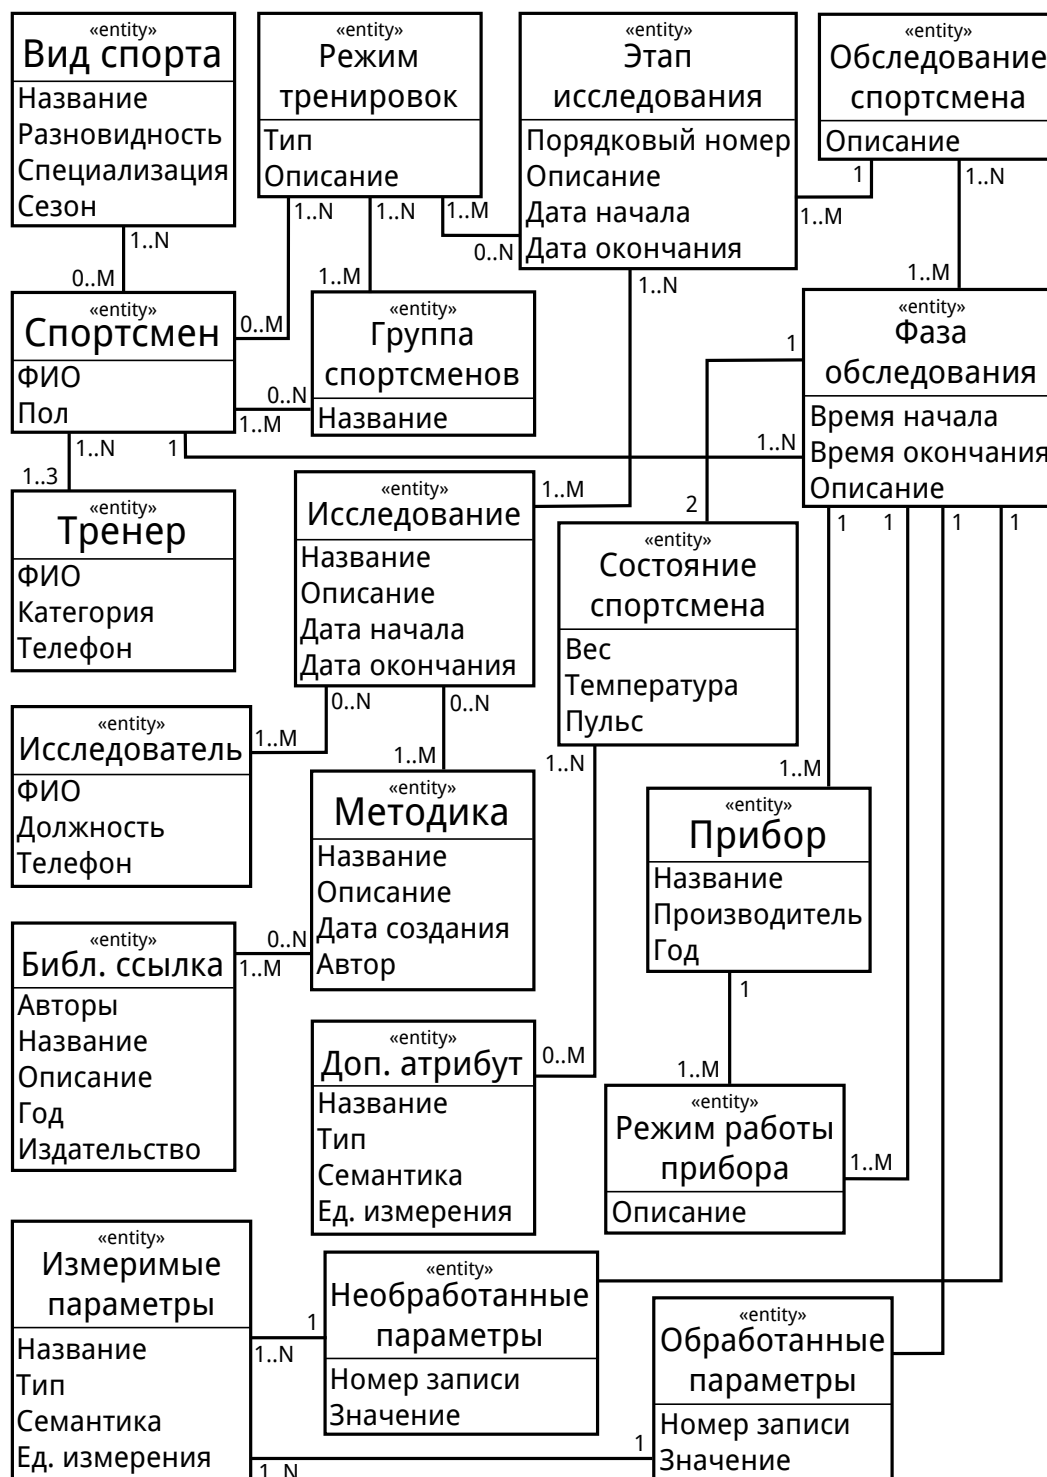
«entity»
Вид спорта
Название
Разновидность
Специализация
Сезон

«entity»
Режим тренировок
Тип
Описание

«entity»
Этап исследования
Порядковый номер
Описание
Дата начала
Дата окончания

«entity»
Обследование спортсмена
Описание

1..N
0..M
1..N
1..N
1..M
0..N
1
1..N
1..M
1..M
1..N

«entity»
Спортсмен
ФИО
Пол

0..M
1..M

«entity»
Группа спортсменов
Название

0..N
1..M

«entity»
Фаза обследования
Время начала
Время окончания
Описание

1
1..N
1..N
1
1..3

«entity»
Тренер
ФИО
Категория
Телефон

«entity»
Исследование
Название
Описание
Дата начала
Дата окончания

1..M
2

«entity»
Состояние спортсмена
Вес
Температура
Пульс

1
1
1
1

«entity»
Исследователь
ФИО
Должность
Телефон

1..M
0..N
0..N
1..M

«entity»
Методика
Название
Описание
Дата создания
Автор

1..N
1..M

«entity»
Прибор
Название
Производитель
Год

«entity»
Библ. ссылка
Авторы
Название
Описание
Год
Издательство

0..N
1..M

«entity»
Доп. атрибут
Название
Тип
Семантика
Ед. измерения

0..M
1
1..M

«entity»
Режим работы прибора
Описание

1..M

«entity»
Измеримые параметры
Название
Тип
Семантика
Ед. измерения

1
1..N

«entity»
Необработанные параметры
Номер записи
Значение

«entity»
Обработанные параметры
Номер записи
Значение

1
1..N